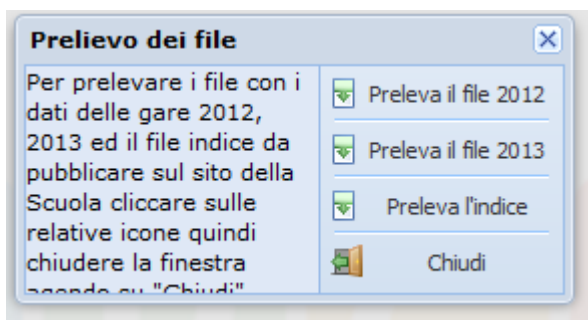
Prelievo dei file

Per prelevare i file con i dati delle gare 2012, 2013 ed il file indice da pubblicare sul sito della Scuola cliccare sulle relative icone quindi chiudere la finestra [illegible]

Preleva il file 2012

Preleva il file 2013

Preleva l'indice

Chiudi